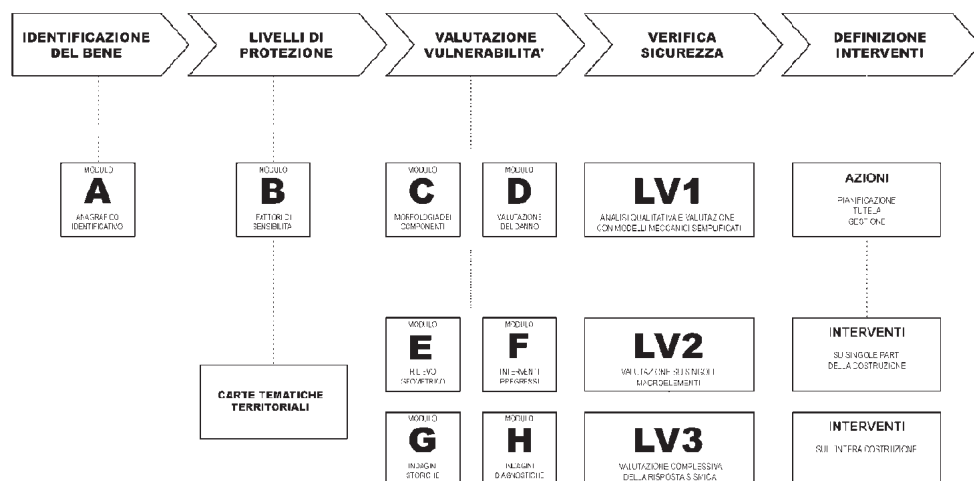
IDENTIFICAZIONE DEL BENE

LIVELLI DI PROTEZIONE

VALUTAZIONE VULNERABILITA'

VERIFICA SICUREZZA

DEFINIZIONE INTERVENTI

MODULO
A
ANAGRAFICO IDENTIFICATIVO

MODULO
B
FATTORI DI SENSIBILITA'

MODULO
C
MORFOLOGIA DEI COMPONENTI

MODULO
D
VALUTAZIONE DEL DANNO

LV1
ANALISI QUALITATIVA E VALUTAZIONE CON MODELLI MECCANICI SEMPLIFICATI

AZIONI
PIANIFICAZIONE TUTELA GESTIONE

MODULO
E
RILIEVO GEOMETRICO

MODULO
F
INTERVENTI PREGRESSI

LV2
VALUTAZIONE SUI SINGOLI MACROELEMENTI

INTERVENTI
SU SINGOLE PARTI DELLA COSTRUZIONE

CARTE TEMATICHE TERRITORIALI

MODULO
G
INDAGINI STORICHE

MODULO
H
INDAGINI DIAGNOSTICHE

LV3
VALUTAZIONE COMPLESSIVA DELLA RISPOSTA SISMICA

INTERVENTI
SULL'INTERA COSTRUZIONE